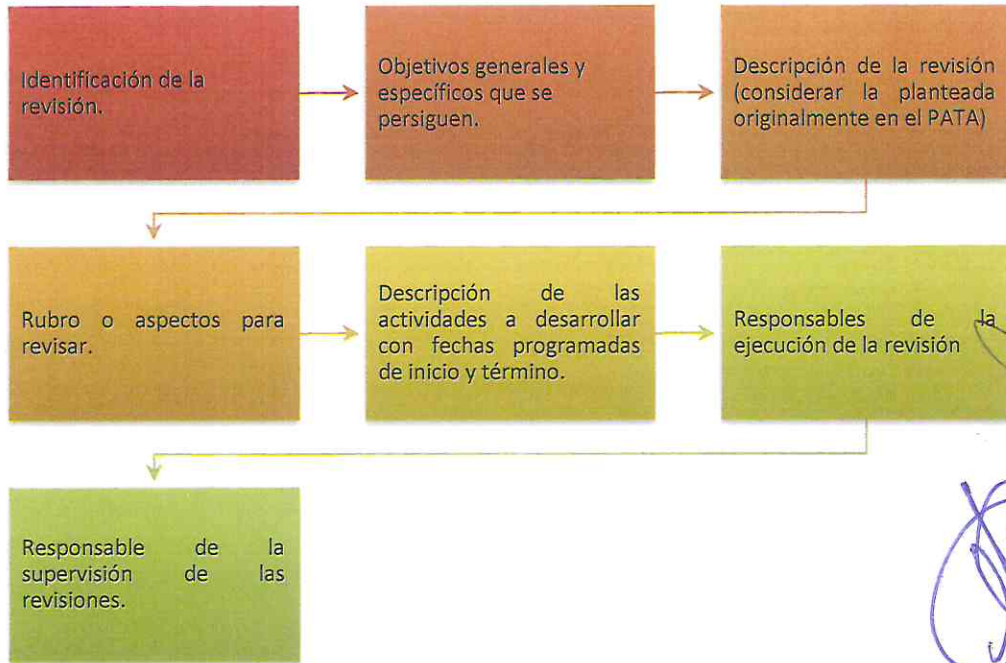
Identificación de la revisión.

Objetivos generales y específicos que se persiguen.

Descripción de la revisión (considerar la planteada originalmente en el PATA)

Rubro o aspectos para revisar.

Descripción de las actividades a desarrollar con fechas programadas de inicio y término.

Responsables de la ejecución de la revisión

Responsable de la supervisión de las revisiones.